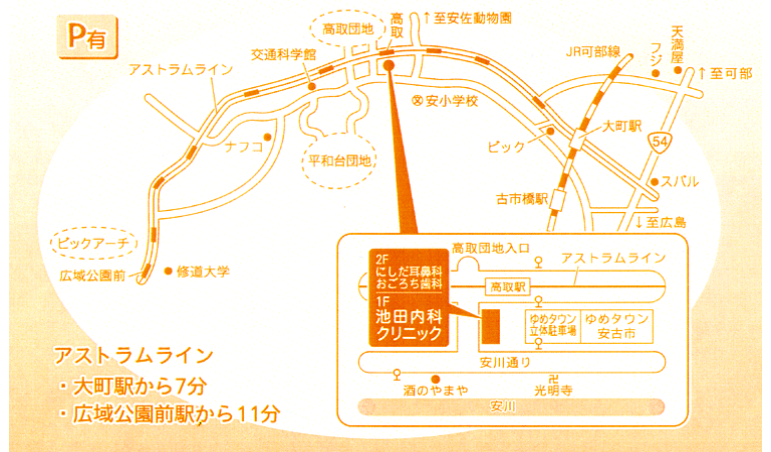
P有

高取団地
高取
↑至安佐動物園
天満屋
交通科学館
JR可部線
フジ
アストラムライン
↑至可部
安小学校
大町駅
ナフコ
ピック
54
平和台団地
スバル
古市橋駅
↓至広島
ピックアーチ
広域公園前
修道大学

高取団地入口
アストラムライン
2F
にしだ耳鼻科
おごろち歯科
高取駅
1F
池田内科
クリニック
ゆめタウン
立体駐車場
ゆめタウン
安古市
安川通り
酒のやまや
光明寺
安川

アストラムライン
・大町駅から7分
・広域公園前駅から11分